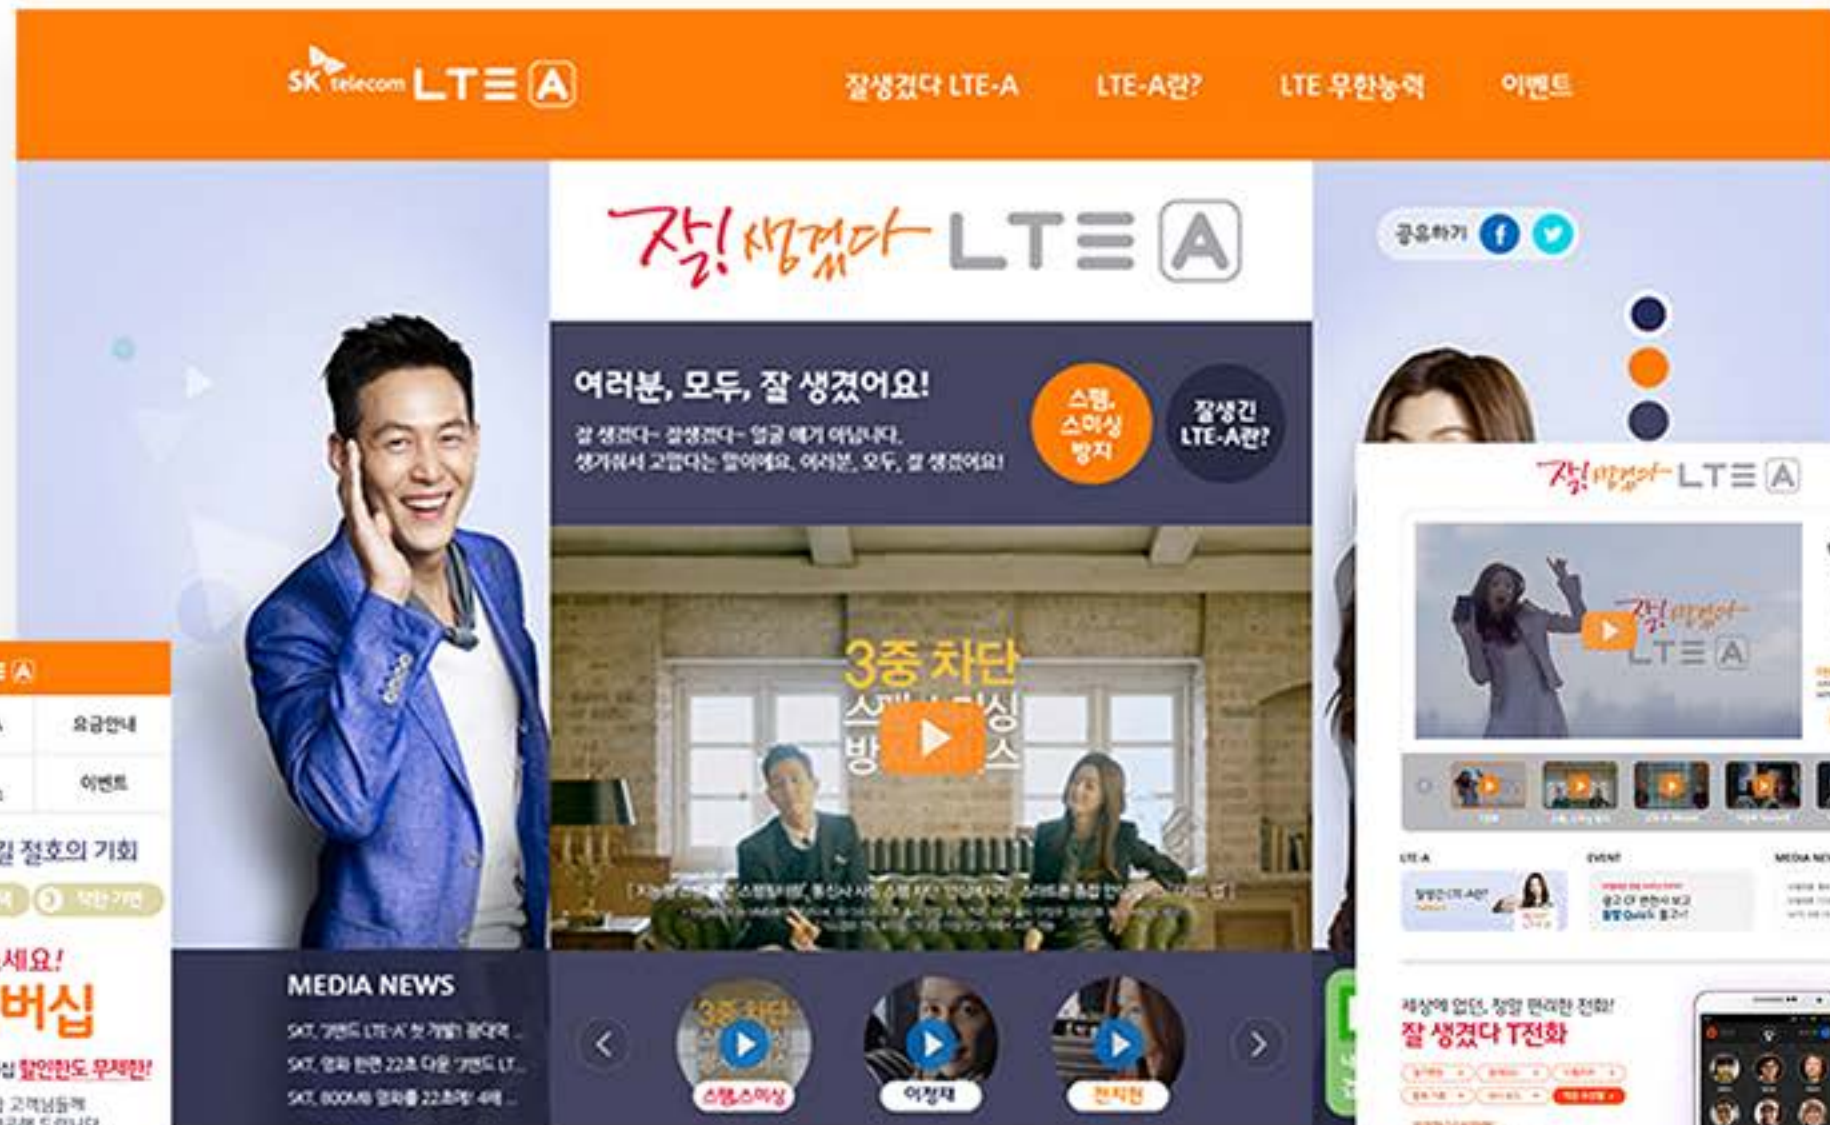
SK telecom LTE A

잘생겼다 LTE-A LTE-A란? LTE 무한능력 이벤트

잘! 생겼다 LTE A

공유하기

여러분, 모두, 잘 생겼어요!

잘 생겼다~ 잘생겼다~ 얼굴 얘기 아닙니다. 생겨줘서 고맙다는 말이에요. 여러분, 모두, 잘 생겼어요!

스팸, 스미싱 방지

잘생긴 LTE-A란?

3중 차단

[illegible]

MEDIA NEWS

SKT, '광대역 LTE-A' 첫 개발 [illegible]

SKT, 영화 한편 22초 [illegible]

SKT, 800MB 영화를 22초에 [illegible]

스팸,스미싱

이정재

전지현

요금안내

이벤트

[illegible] 절호의 기회

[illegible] 차단기원

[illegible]세요!

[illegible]버십

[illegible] 할인한도 무제한!

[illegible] 고객님들께

잘! 생겼다 LTE A

잘! 생겼다 LTE A

LTE-A

EVENT

MEDIA NEWS

세상에 없던, 정말 편리한 전화!

잘 생겼다 T전화